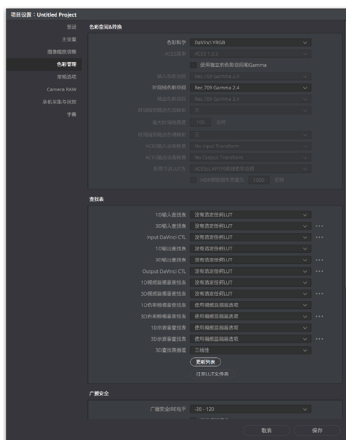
项目设置：Untitled Project

预设
主设置
图像缩放调整
色彩管理
常规选项
Camera RAW
多机采集与回放
字幕

色彩空间&转换

色彩科学 DaVinci YRGB
ACES版本 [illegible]
使用独立的色彩空间和Gamma
输入色彩空间 Rec.709 Gamma 2.4
时间线色彩空间 Rec.709 Gamma 2.4
输出色彩空间 Rec.709 Gamma 2.4
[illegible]
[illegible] 100 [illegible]
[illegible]
ACES输入设备转换 No Input Transform
ACES输出设备转换 No Output Transform
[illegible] ACEScc AP1 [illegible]
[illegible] 1000 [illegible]

查找表

1D输入查找表 没有选定任何LUT
3D输入查找表 没有选定任何LUT
Input DaVinci CTL 没有选定任何LUT
1D输出查找表 没有选定任何LUT
3D输出查找表 没有选定任何LUT
Output DaVinci CTL 没有选定任何LUT
1D视频监视器查找表 没有选定任何LUT
3D视频监视器查找表 没有选定任何LUT
1D示波器监视器查找表 使用视频监视器选项
3D示波器监视器查找表 使用视频监视器选项
1D色彩查看器查找表 使用视频监视器选项
3D色彩查看器查找表 使用视频监视器选项
3D查找表插值 三线性
更新列表
打开LUT文件夹

广播安全

广播安全IRE电平 -20 - 120

取消 保存